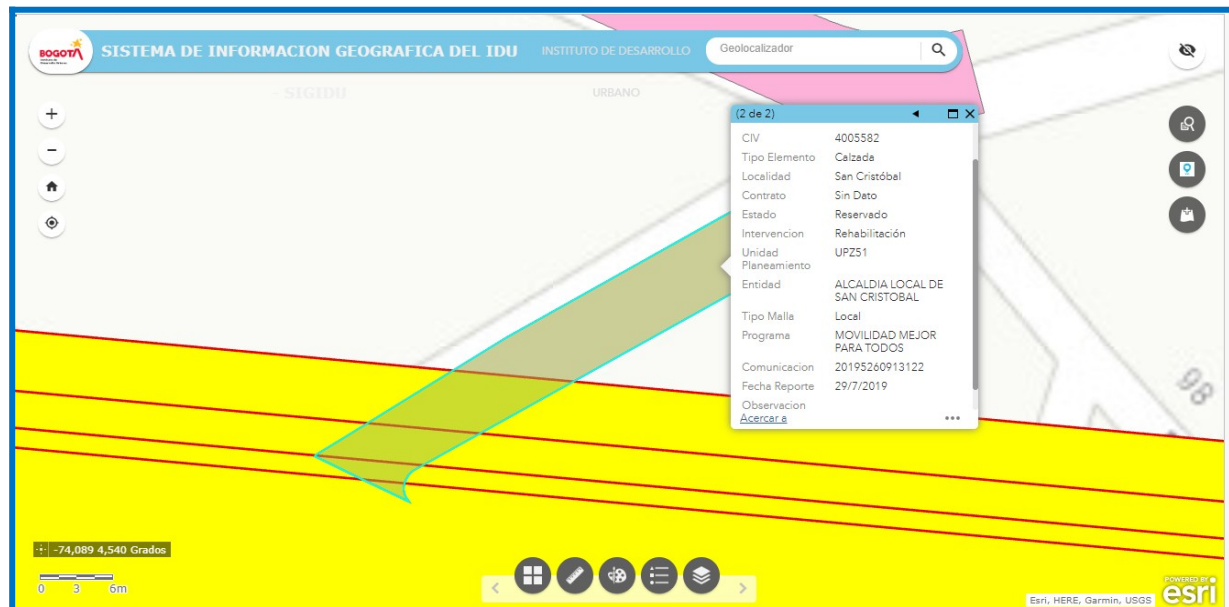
BOGOTÁ

SISTEMA DE INFORMACION GEOGRAFICA DEL IDU

INSTITUTO DE DESARROLLO URBANO

SIGIDU

Geolocalizador

(2 de 2)

| | |
|---|---|
| CIV | 4005582 |
| Tipo Elemento | Calzada |
| Localidad | San Cristóbal |
| Contrato | Sin Dato |
| Estado | Reservado |
| Intervencion | Rehabilitación |
| Unidad Planeamiento | UPZ51 |
| Entidad | ALCALDIA LOCAL DE SAN CRISTOBAL |
| Tipo Malla | Local |
| Programa | MOVILIDAD MEJOR PARA TODOS |
| Comunicacion | 20195260913122 |
| Fecha Reporte | 29/7/2019 |
| Observacion | |

Acercar a

•••

98

-74,089 4,540 Grados

0 3 6m

Esri, HERE, Garmin, USGS

POWERED BY esri